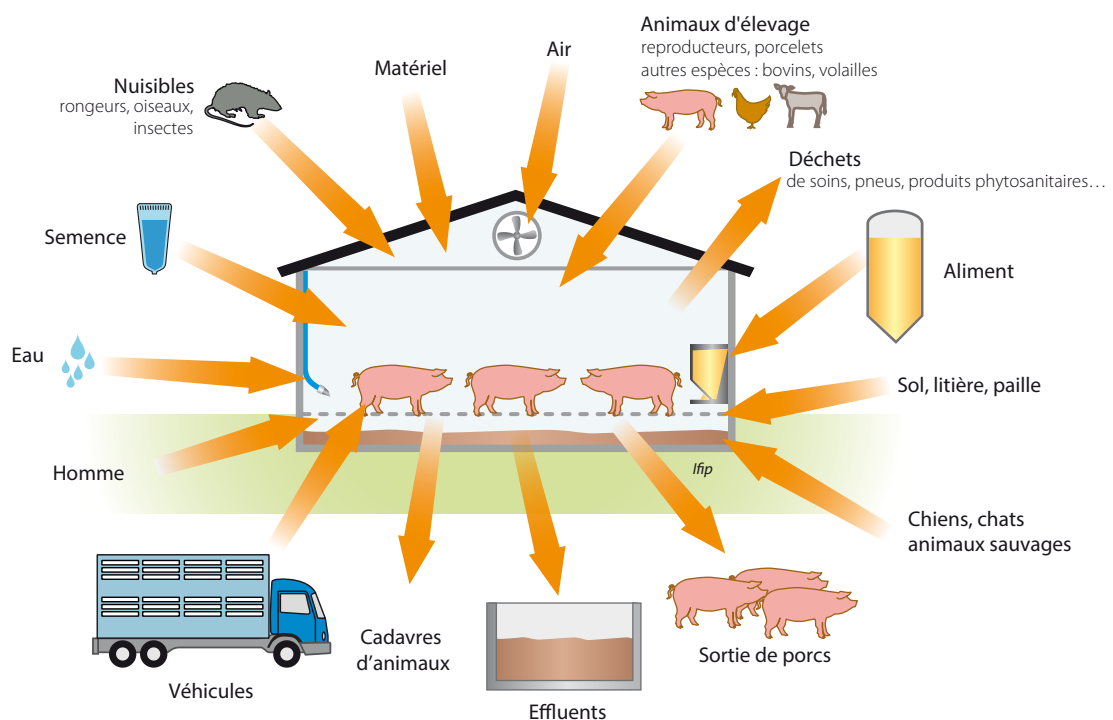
Nuisibles
rongeurs, oiseaux, insectes

Matériel

Air

Animaux d'élevage
reproducteurs, porcelets
autres espèces : bovins, volailles

Déchets
de soins, pneus, produits phytosanitaires…

Semence

Aliment

Eau

Sol, litière, paille

Homme

Ifip

Chiens, chats
animaux sauvages

Cadavres
d'animaux

Sortie de porcs

Véhicules

Effluents